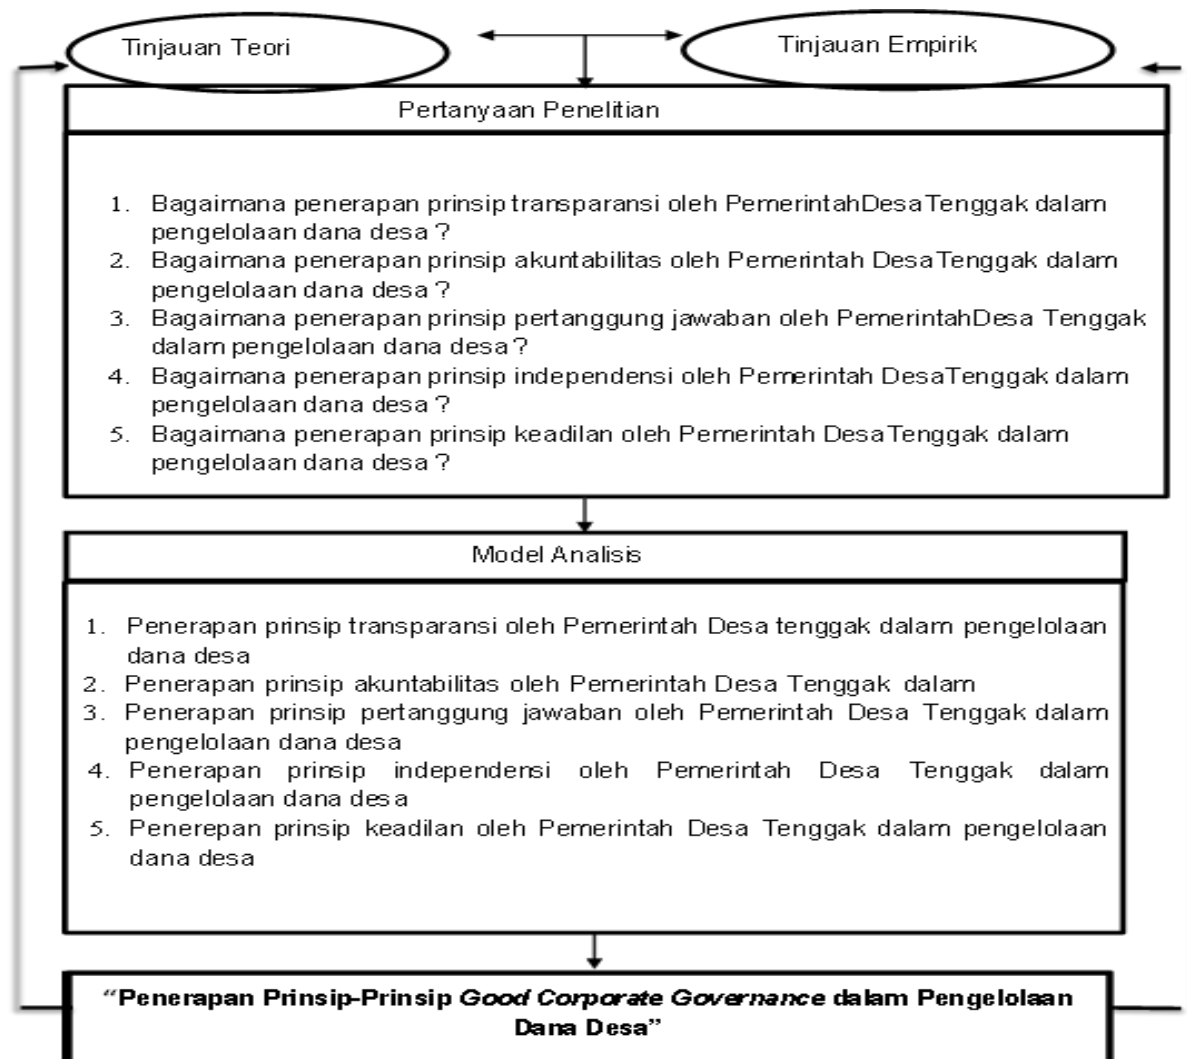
Tinjauan Teori

Tinjauan Empirik

Pertanyaan Penelitian

1. Bagaimana penerapan prinsip transparansi oleh PemerintahDesa Tenggak dalam pengelolaan dana desa ?
2. Bagaimana penerapan prinsip akuntabilitas oleh Pemerintah Desa Tenggak dalam pengelolaan dana desa ?
3. Bagaimana penerapan prinsip pertanggung jawaban oleh PemerintahDesa Tenggak dalam pengelolaan dana desa ?
4. Bagaimana penerapan prinsip independensi oleh Pemerintah DesaTenggak dalam pengelolaan dana desa ?
5. Bagaimana penerapan prinsip keadilan oleh Pemerintah DesaTenggak dalam pengelolaan dana desa ?

Model Analisis

1. Penerapan prinsip transparansi oleh Pemerintah Desa tenggak dalam pengelolaan dana desa
2. Penerapan prinsip akuntabilitas oleh Pemerintah Desa Tenggak dalam
3. Penerapan prinsip pertanggung jawaban oleh Pemerintah Desa Tenggak dalam pengelolaan dana desa
4. Penerapan prinsip independensi oleh Pemerintah Desa Tenggak dalam pengelolaan dana desa
5. Penerepan prinsip keadilan oleh Pemerintah Desa Tenggak dalam pengelolaan dana desa

"Penerapan Prinsip-Prinsip Good Corporate Governance dalam Pengelolaan Dana Desa"